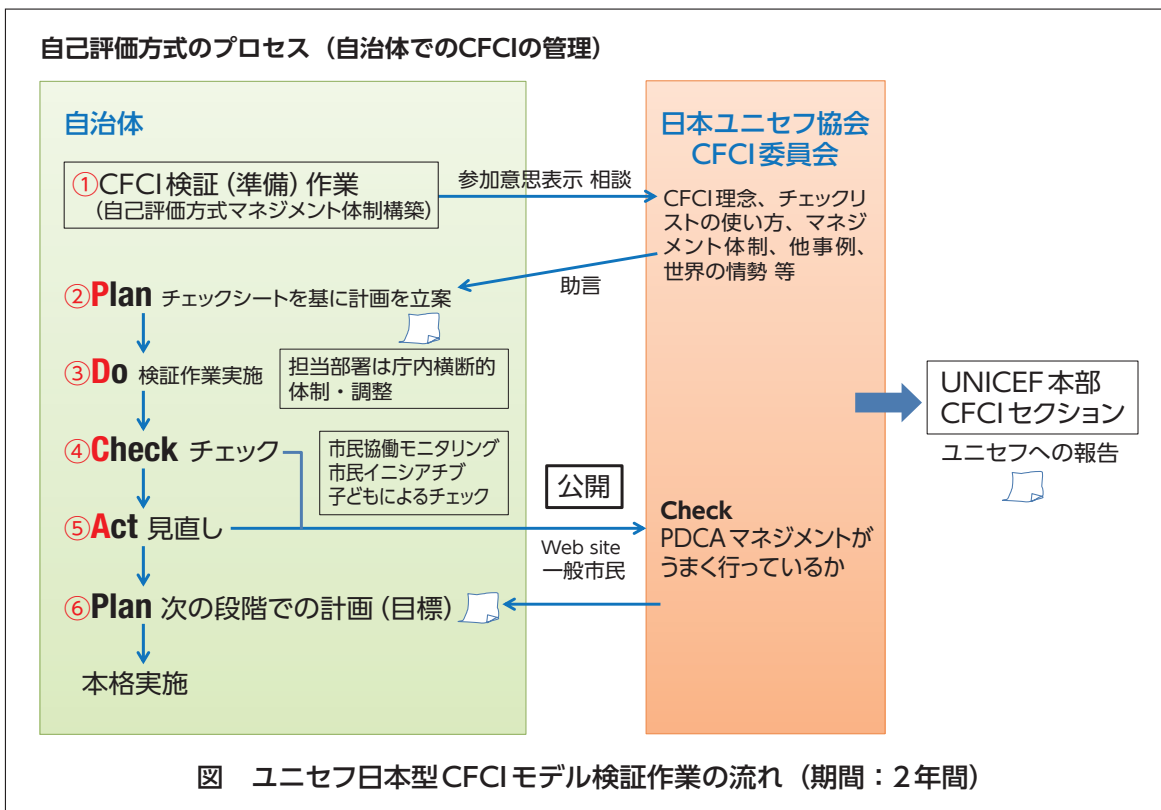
自己評価方式のプロセス（自治体でのCFCIの管理）

自治体

①CFCI検証（準備）作業
（自己評価方式マネジメント体制構築）

参加意思表示 相談

日本ユニセフ協会
CFCI委員会

CFCI理念、チェックリストの使い方、マネジメント体制、他事例、世界の情勢 等

助言

②Plan チェックシートを基に計画を立案

③Do 検証作業実施

担当部署は庁内横断的体制・調整

④Check チェック

市民協働モニタリング
市民イニシアチブ
子どもによるチェック

公開

⑤Act 見直し

Web site
一般市民

Check
PDCAマネジメントがうまく行っているか

UNICEF本部
CFCIセクション

ユニセフへの報告

⑥Plan 次の段階での計画（目標）

本格実施

図　ユニセフ日本型CFCIモデル検証作業の流れ（期間：２年間）